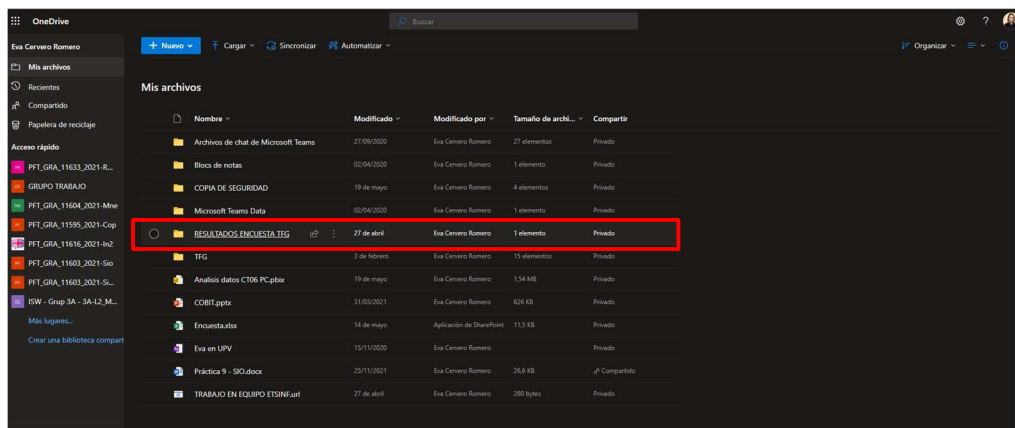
OneDrive

Buscar

Eva Cervero Romero

Mis archivos
Recientes
Compartido
Papelera de reciclaje

Acceso rápido
PFT_GRA_11633_2021-R...
GRUPO TRABAJO
PFT_GRA_11604_2021-Mne
PFT_GRA_11595_2021-Cop
PFT_GRA_11616_2021-In2
PFT_GRA_11603_2021-Sio
PFT_GRA_11603_2021-Si...
ISW - Grup 3A - 3A-L2_M...
Más lugares...
Crear una biblioteca compart

+ Nuevo
Cargar
Sincronizar
Automatizar

Organizar

Mis archivos

| Nombre | Modificado | Modificado por | Tamaño de archi... | Compartir |
|---|---|---|---|---|
| Archivos de chat de Microsoft Teams | 27/09/2020 | Eva Cervero Romero | 27 elementos | Privado |
| Blocs de notas | 02/04/2020 | Eva Cervero Romero | 1 elemento | Privado |
| COPIA DE SEGURIDAD | 19 de mayo | Eva Cervero Romero | 4 elementos | Privado |
| Microsoft Teams Data | 02/04/2020 | Eva Cervero Romero | 1 elemento | Privado |
| RESULTADOS ENCUESTA TFG | 27 de abril | Eva Cervero Romero | 1 elemento | Privado |
| TFG | 3 de febrero | Eva Cervero Romero | 15 elementos | Privado |
| Analisis datos CT06 PC.pbix | 19 de mayo | Eva Cervero Romero | 1,54 MB | Privado |
| COBIT.pptx | 31/03/2021 | Eva Cervero Romero | 626 KB | Privado |
| Encuesta.xlsx | 14 de mayo | Aplicación de SharePoint | 11,5 KB | Privado |
| Eva en UPV | 15/11/2020 | Eva Cervero Romero | | Privado |
| Práctica 9 - SIO.docx | 25/11/2021 | Eva Cervero Romero | 26,6 KB | Compartido |
| TRABAJO EN EQUIPO ETSINF.url | 27 de abril | Eva Cervero Romero | 280 bytes | Privado |